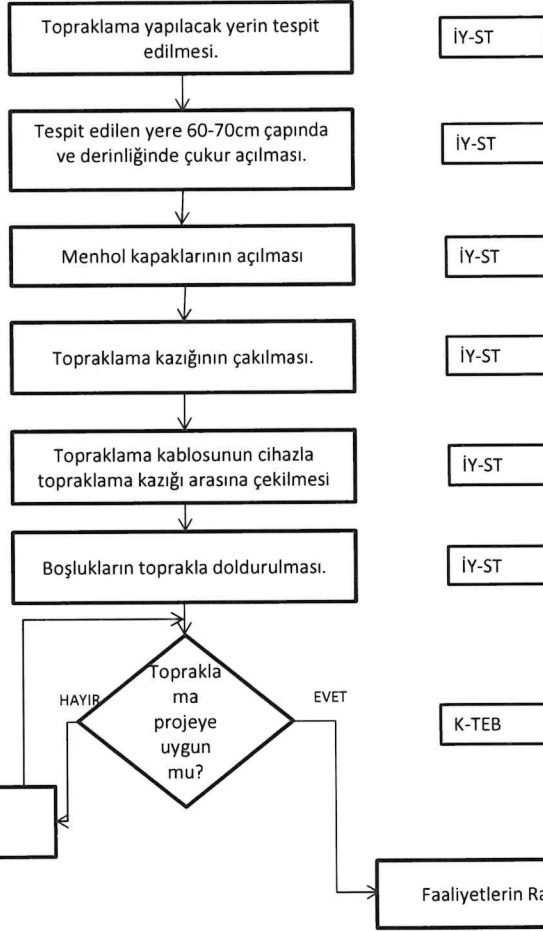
Topraklama yapılacak yerin tespit edilmesi.

İY-ST

Tespit edilen yere 60-70cm çapında ve derinliğinde çukur açılması.

İY-ST

Menhol kapaklarının açılması

İY-ST

Topraklama kazığının çakılması.

İY-ST

Topraklama kablosunun cihazla topraklama kazığı arasına çekilmesi

İY-ST

Boşlukların toprakla doldurulması.

İY-ST

Toprakla ma projeye uygun mu?

HAYIR

EVET

K-TEB

Faaliyetlerin Ra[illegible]